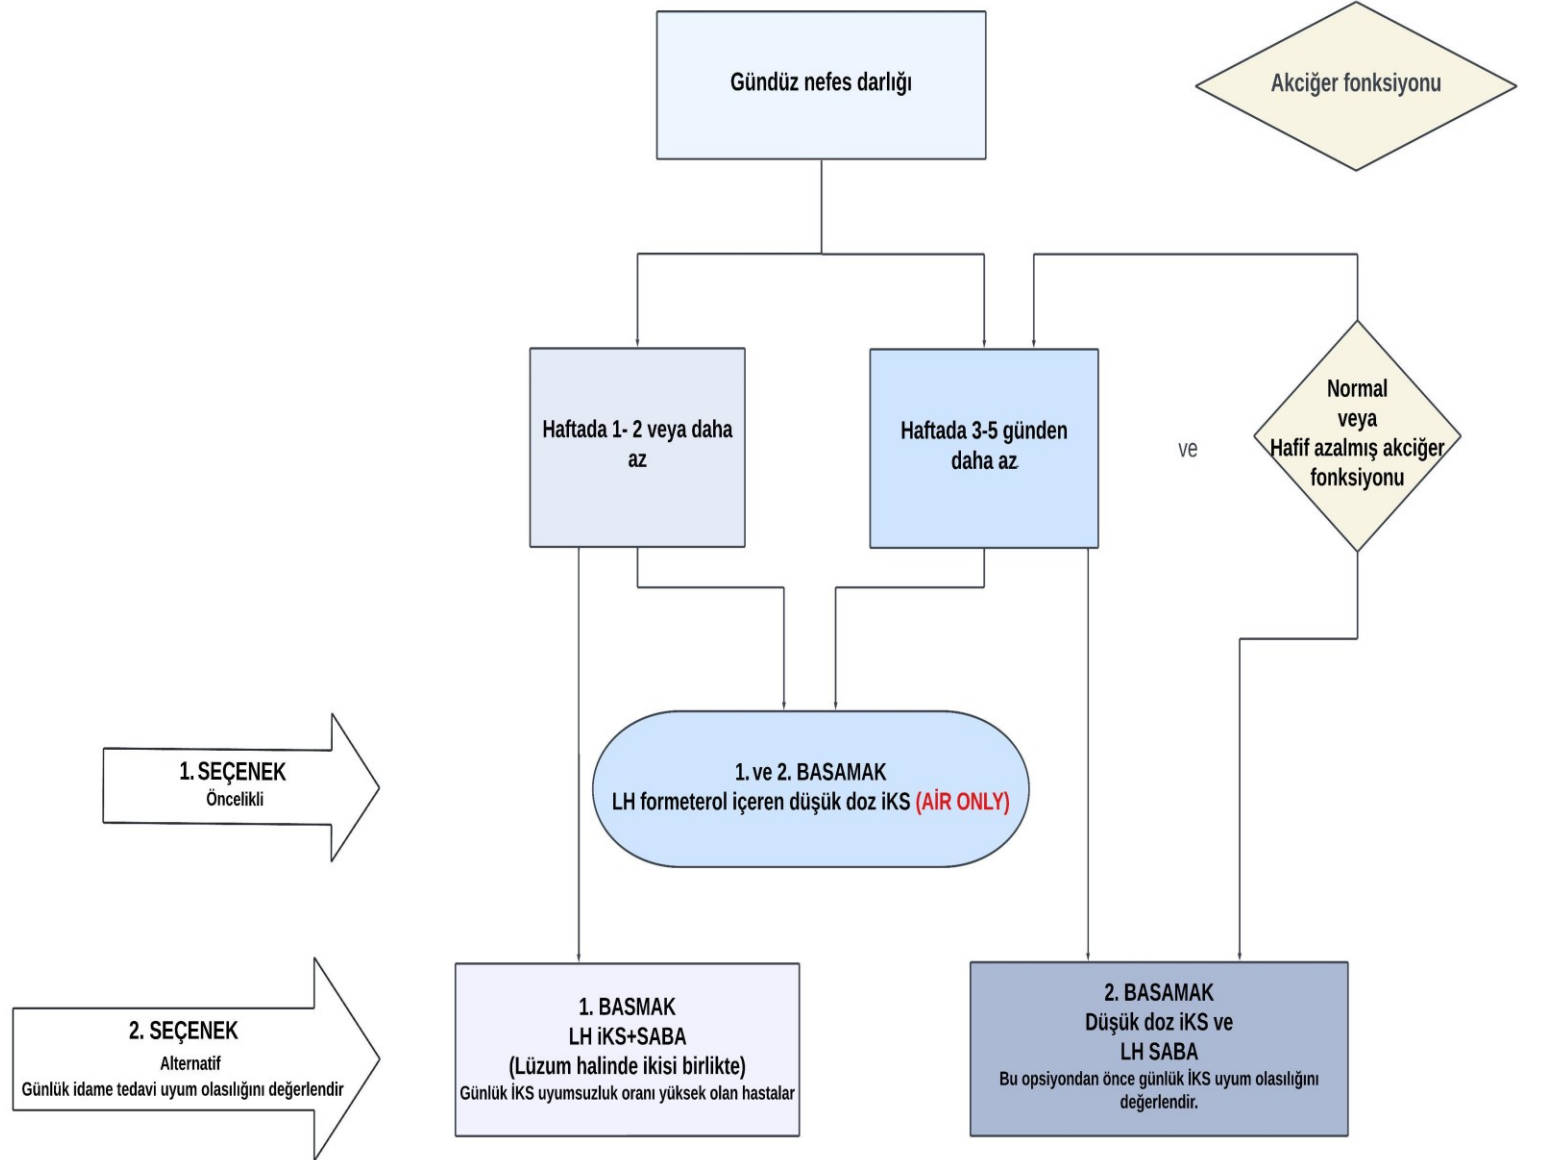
Gündüz nefes darlığı

Akciğer fonksiyonu

Haftada 1- 2 veya daha az

Haftada 3-5 günden daha az

ve

Normal veya Hafif azalmış akciğer fonksiyonu

1. SEÇENEK
Öncelikli

1. ve 2. BASAMAK
LH formeterol içeren düşük doz iKS (AİR ONLY)

2. SEÇENEK
Alternatif
Günlük idame tedavi uyum olasılığını değerlendir

1. BASMAK
LH iKS+SABA
(Lüzum halinde ikisi birlikte)
Günlük İKS uyumsuzluk oranı yüksek olan hastalar

2. BASAMAK
Düşük doz iKS ve
LH SABA
Bu opsiyondan önce günlük İKS uyum olasılığını değerlendir.